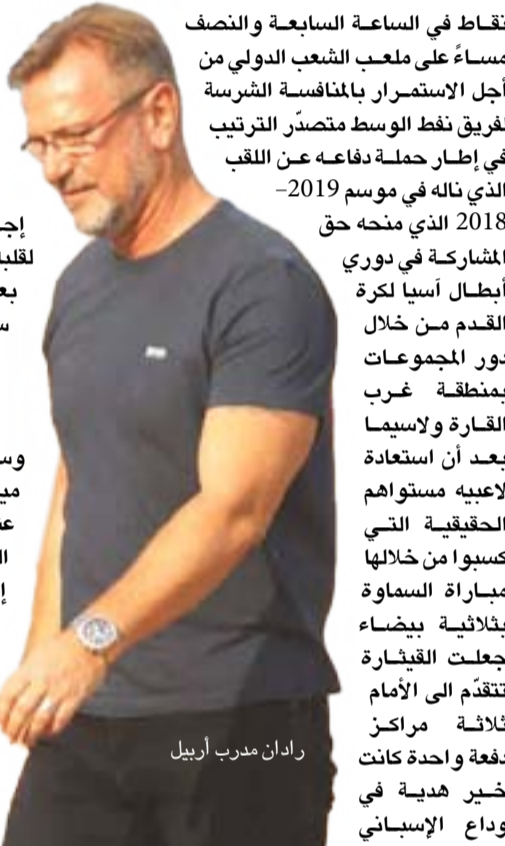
نقاط في الساعة السابعة والنصف مساءً على ملعب الشعب الدولي من أجل الاستمرار بالمنافسة الشرسة لفريق نفط الوسط متصدّر الترتيب في إطار حملة دفاعه عن اللقب الذي ناله في موسم 2019-2018 الذي منحه حق المشاركة في دوري أبطال آسيا لكرة القدم من خلال دور المجموعات بمنطقة غرب القارة ولاسيما بعد أن استعادة لاعبيه مستواهم الحقيقية التي كسبوا من خلالها مباراة السماوة بثلاثية بيضاء جعلت القيثارة تتقدّم الى الأمام ثلاثة مراكز دفعة واحدة كانت خير هدية في وداع الإسباني

إج
لقلب
بع
س

وس
مي
عد
ال
إ

رادان مدرب أربيل